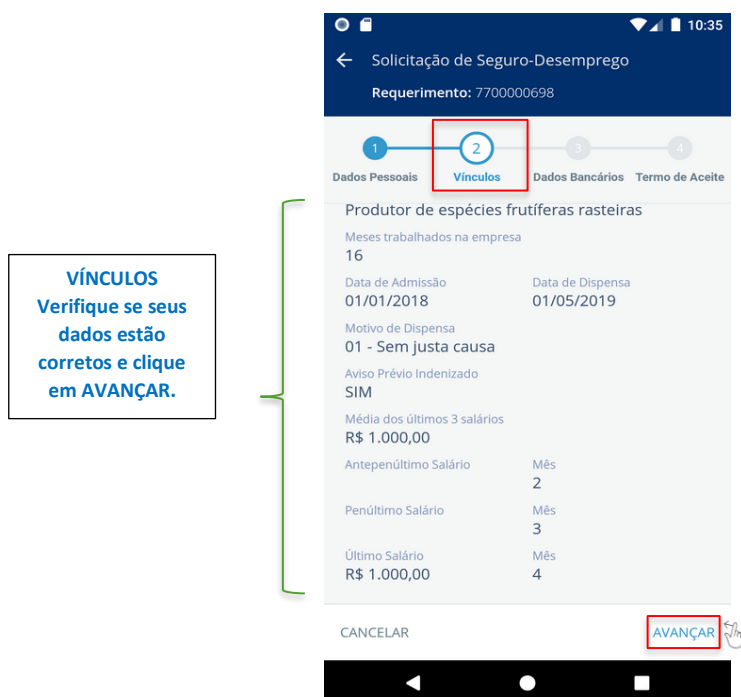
VÍNCULOS
Verifique se seus dados estão corretos e clique em AVANÇAR.

10:35

Solicitação de Seguro-Desemprego

Requerimento: 7700000698

1 Dados Pessoais
2 Vínculos
3 Dados Bancários
4 Termo de Aceite

Produtor de espécies frutíferas rasteiras

Meses trabalhados na empresa
16

Data de Admissão
01/01/2018

Data de Dispensa
01/05/2019

Motivo de Dispensa
01 - Sem justa causa

Aviso Prévio Indenizado
SIM

Média dos últimos 3 salários
R$ 1.000,00

Antepenúltimo Salário

Mês
2

Penúltimo Salário

Mês
3

Último Salário
R$ 1.000,00

Mês
4

CANCELAR

AVANÇAR